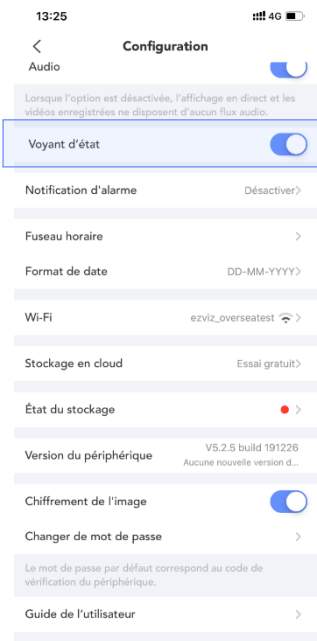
13:25
4G

<
Configuration

Audio

Lorsque l'option est désactivée, l'affichage en direct et les vidéos enregistrées ne disposent d'aucun flux audio.

Voyant d'état

Notification d'alarme
Désactiver>

Fuseau horaire
>

Format de date
DD-MM-YYYY>

Wi-Fi
ezviz_overseatest >

Stockage en cloud
Essai gratuit>

État du stockage
>

Version du périphérique
V5.2.5 build 191226
Aucune nouvelle version d...

Chiffrement de l'image

Changer de mot de passe
>

Le mot de passe par défaut correspond au code de vérification du périphérique.

Guide de l'utilisateur
>